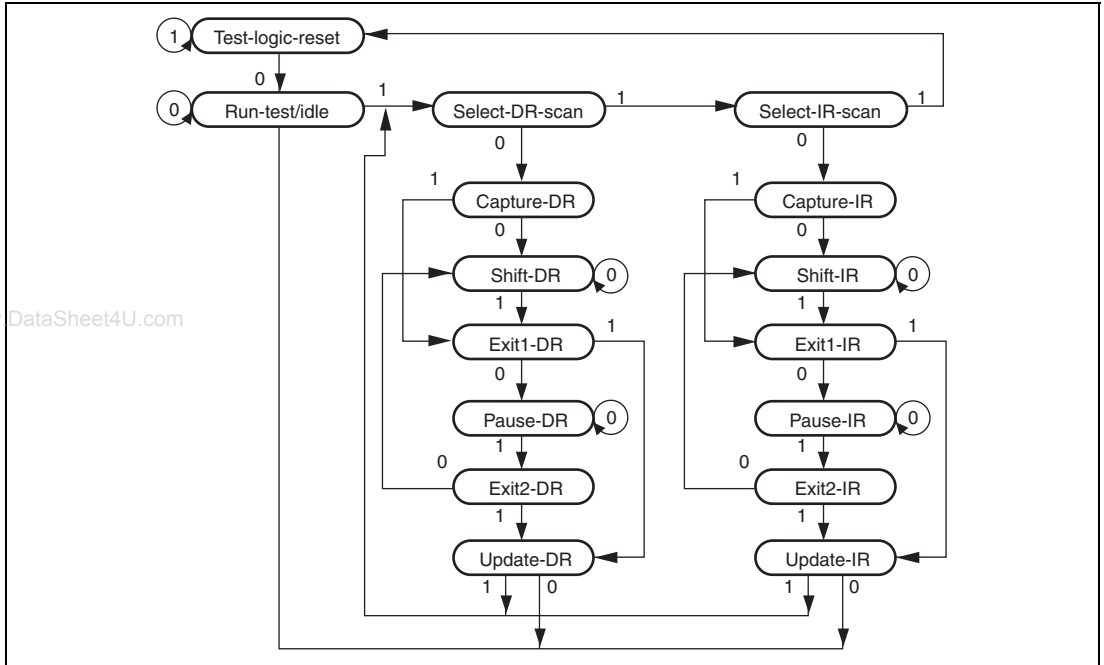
1 Test-logic-reset
0
0 Run-test/idle
1
Select-DR-scan
1
Select-IR-scan
1
0
0
1
Capture-DR
1
Capture-IR
0
0
Shift-DR
0
Shift-IR
0
1
1
DataSheet4U.com
Exit1-DR
1
Exit1-IR
1
0
0
Pause-DR
0
Pause-IR
0
1
1
0
0
Exit2-DR
Exit2-IR
1
1
Update-DR
Update-IR
1
0
1
0